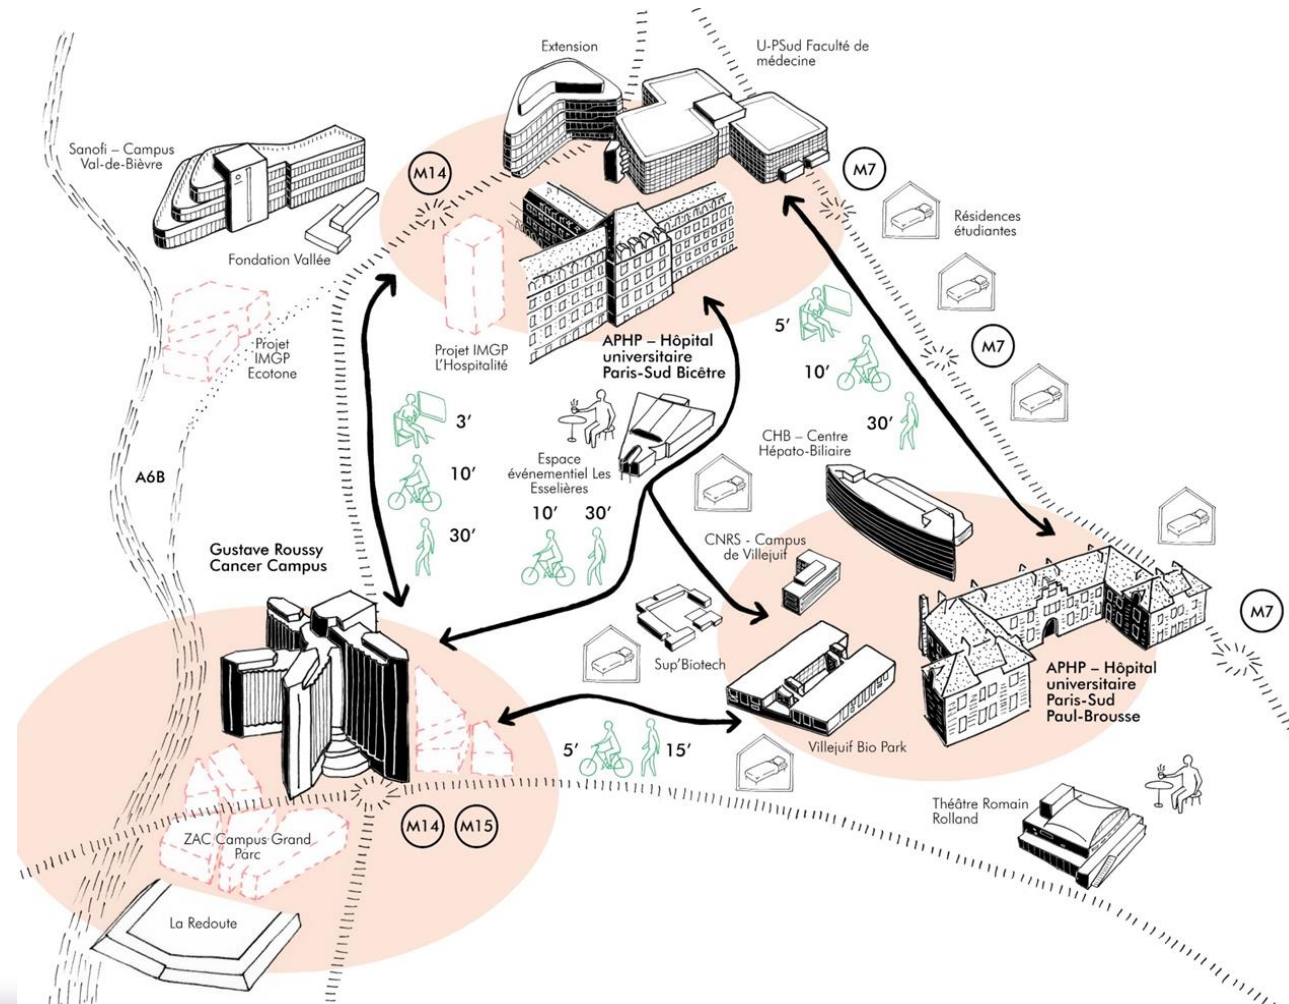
Extension

U-PSud Faculté de médecine

Sanofi – Campus Val-de-Bièvre

M14

M7

Fondation Vallée

Résidences étudiantes

Projet IMGP Ecotone

Projet IMGP L'Hospitalité

APHP – Hôpital universitaire Paris-Sud Bicêtre

5'

M7

10'

30'

3'

Espace événementiel Les Esselières

CHB – Centre Hépato-Biliaire

A6B

10'

10'

30'

30'

CNRS - Campus de Villejuif

Gustave Roussy Cancer Campus

M7

Sup'Biotech

APHP – Hôpital universitaire Paris-Sud Paul-Brousse

5'

15'

Villejuif Bio Park

M14

M15

Théâtre Romain Rolland

ZAC Campus Grand Parc

La Redoute